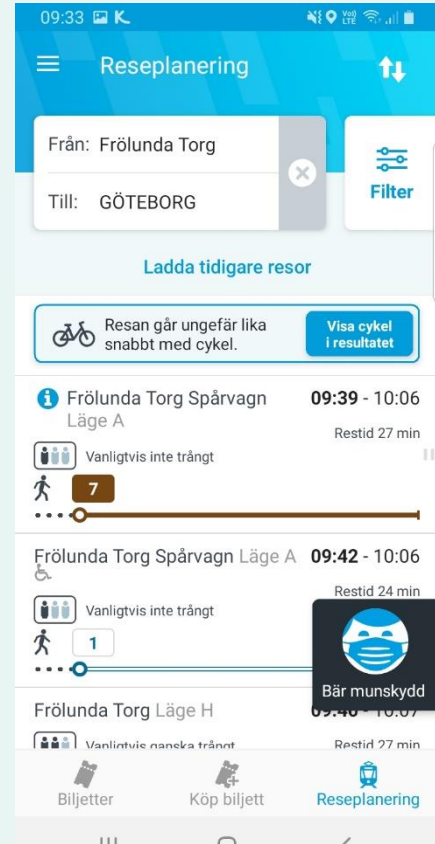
09:33

Reseplanering

Från: Frölunda Torg

Till: GÖTEBORG

Filter

Ladda tidigare resor

Resan går ungefär lika snabbt med cykel.

Visa cykel i resultatet

Frölunda Torg Spårvagn Läge A

09:39 - 10:06

Restid 27 min

Vanligtvis inte trångt

7

Frölunda Torg Spårvagn Läge A 09:42 - 10:06

Restid 24 min

Vanligtvis inte trångt

1

Bär munskydd

Frölunda Torg Läge H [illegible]

Vanligtvis ganska trångt

Restid 27 min

Biljetter

Köp biljett

Reseplanering